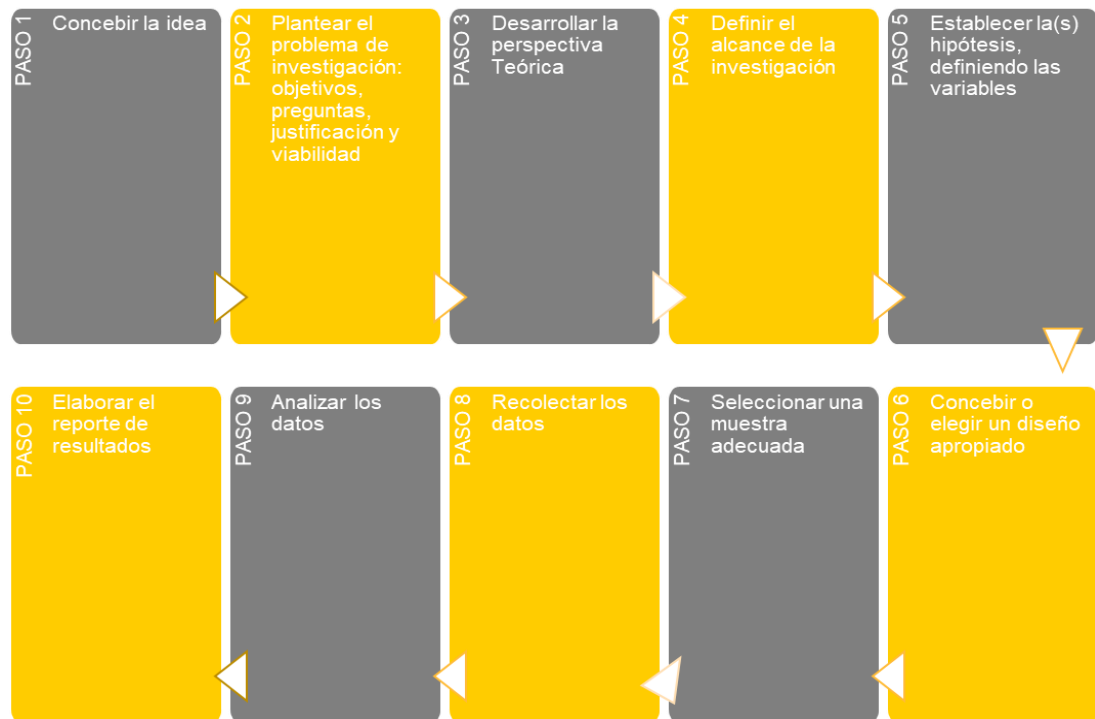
PASO 1
Concebir la idea

PASO 2
Plantear el problema de investigación: objetivos, preguntas, justificación y viabilidad

PASO 3
Desarrollar la perspectiva Teórica

PASO 4
Definir el alcance de la investigación

PASO 5
Establecer la(s) hipótesis, definiendo las variables

PASO 10
Elaborar el reporte de resultados

PASO 9
Analizar los datos

PASO 8
Recolectar los datos

PASO 7
Seleccionar una muestra adecuada

PASO 6
Concebir o elegir un diseño apropiado